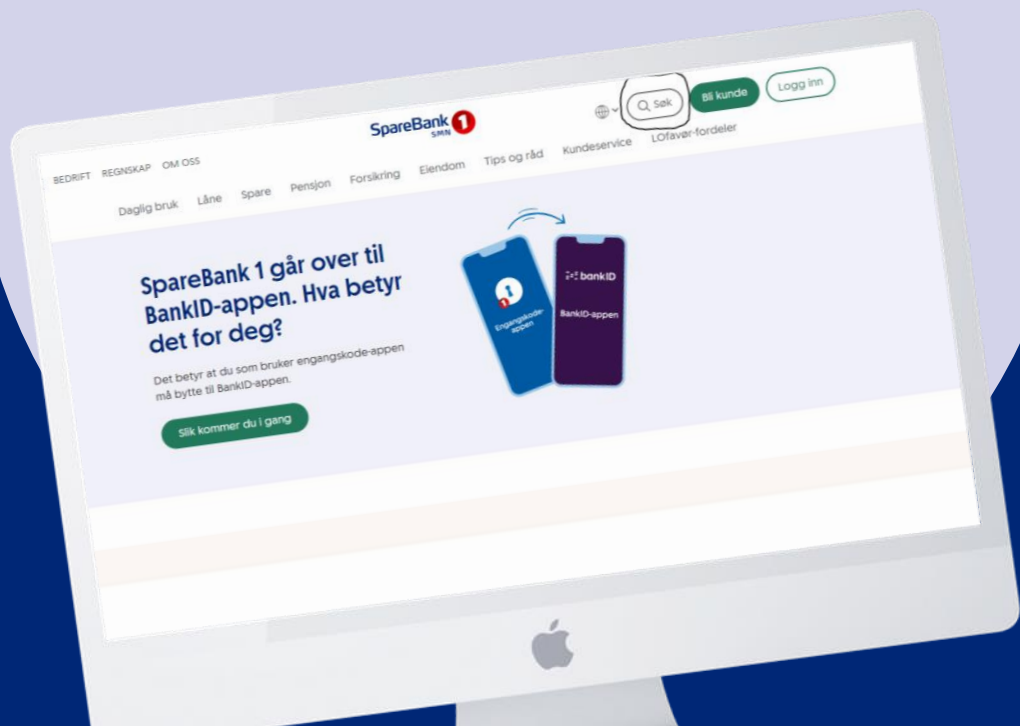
BEDRIFT REGNSKAP OM OSS

SpareBank 1 SMN

Søk Bli kunde Logg inn

Daglig bruk Låne Spare Pensjon Forsikring Eiendom Tips og råd Kundeservice LOfavør-fordeler

SpareBank 1 går over til BankID-appen. Hva betyr det for deg?

Det betyr at du som bruker engangskode-appen må bytte til BankID-appen.

Slik kommer du i gang

Engangskode-appen

bankID

BankID-appen